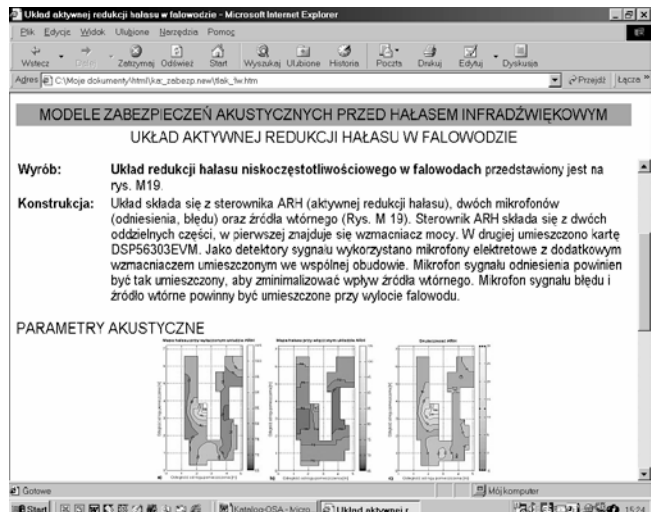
Układ aktywnej redukcji hałasu w falowodzie - Microsoft Internet Explorer

Plik Edycja Widok Ulubione Narzędzia Pomoc

Wstecz Dalej Zatrzymaj Odśwież Start Wyszukaj Ulubione Historia Poczta Drukuj Edytuj Dyskusja

Adres C:\Moje dokumenty\html\kar_zabezp.new\tlak_fw.htm

Przejdź Łącza »

MODELE ZABEZPIECZEŃ AKUSTYCZNYCH PRZED HAŁASEM INFRADŹWIĘKOWYM

UKŁAD AKTYWNEJ REDUKCJI HAŁASU W FALOWODZIE

Wyrób: Układ redukcji hałasu niskoczęstotliwościowego w falowodach przedstawiony jest na rys. M19.

Konstrukcja: Układ składa się z sterownika ARH (aktywnej redukcji hałasu), dwóch mikrofonów (odniesienia, błędu) oraz źródła wtórnego (Rys. M 19). Sterownik ARH składa się z dwóch oddzielnych części, w pierwszej znajduje się wzmacniacz mocy. W drugiej umieszczono kartę DSP56303EVM. Jako detektory sygnału wykorzystano mikrofony elektretowe z dodatkowym wzmacniaczem umieszczonym we wspólnej obudowie. Mikrofon sygnału odniesienia powinien być tak umieszczony, aby zminimalizować wpływ źródła wtórnego. Mikrofon sygnału błędu i źródło wtórne powinny być umieszczone przy wylocie falowodu.

PARAMETRY AKUSTYCZNE

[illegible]

Gotowe

Mój komputer

Start Katalog-OSA - Micro... Układ aktywnej r... 15:24